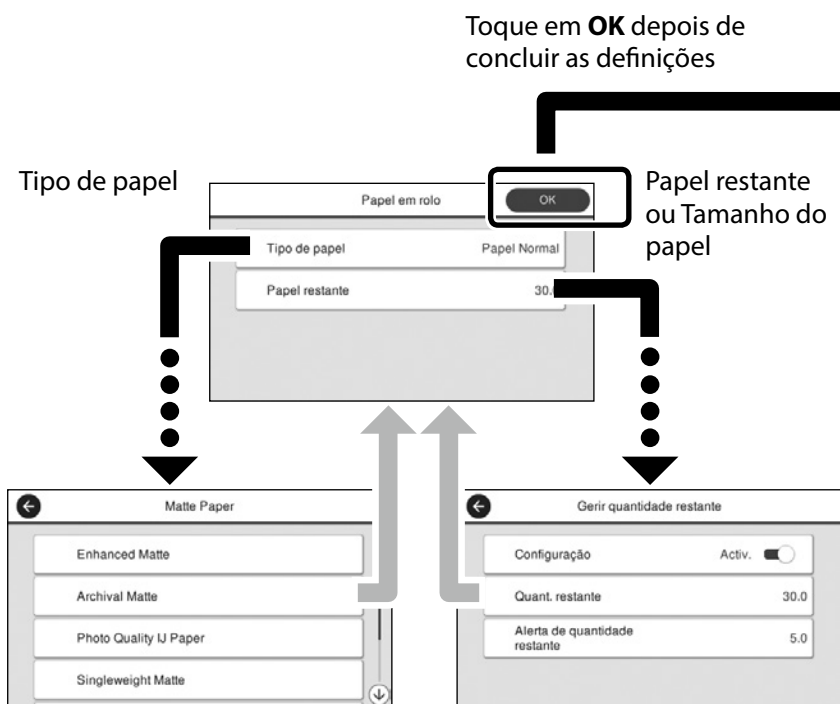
Toque em **OK** depois de concluir as definições

Tipo de papel

Papel restante ou Tamanho do papel

Papel em rolo

OK

Tipo de papel Papel Normal

Papel restante 30.0

Matte Paper

Enhanced Matte

Archival Matte

Photo Quality IJ Paper

Singleweight Matte

Gerir quantidade restante

Configuração Activ.

Quant. restante 30.0

Alerta de quantidade restante 5.0